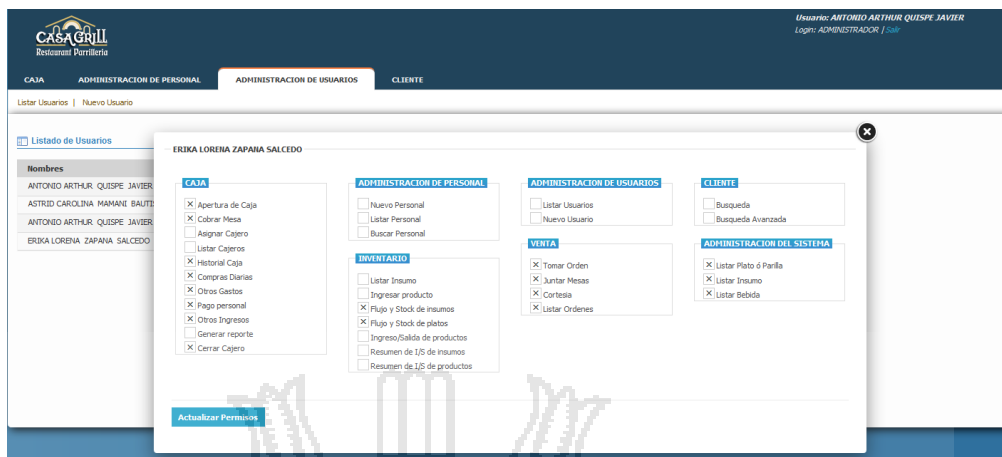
CasaGrill
Restaurant Parrilleria

Usuario: ANTONIO ARTHUR QUISPE JAVIER
Login: ADMINISTRADOR | Salir

CAJA | ADMINISTRACION DE PERSONAL | ADMINISTRACION DE USUARIOS | CLIENTE

Listar Usuarios | Nuevo Usuario

Listado de Usuarios

| Nombres |
|---|
| ANTONIO ARTHUR QUISPE JAVIER |
| ASTRID CAROLINA MAMANI BAUTI |
| ANTONIO ARTHUR QUISPE JAVIER |
| ERIKA LORENA ZAPANA SALCEDO |

ERIKA LORENA ZAPANA SALCEDO

CAJA
Apertura de Caja
Cobrar Mesa
Asignar Cajero
Listar Cajeros
Historial Caja
Compras Diarias
Otros Gastos
Pago personal
Otros Ingresos
Generar reporte
Cerrar Cajero

ADMINISTRACION DE PERSONAL
Nuevo Personal
Listar Personal
Buscar Personal

INVENTARIO
Listar Insumo
Ingresar producto
Flujo y Stock de insumos
Flujo y Stock de platos
Ingreso/Salida de productos
Resumen de I/S de insumos
Resumen de I/S de productos

ADMINISTRACION DE USUARIOS
Listar Usuarios
Nuevo Usuario

VENTA
Tomar Orden
Juntar Mesas
Cortesia
Listar Ordenes

CLIENTE
Busqueda
Busqueda Avanzada

ADMINISTRACION DEL SISTEMA
Listar Plato ó Parilla
Listar Insumo
Listar Bebida

Actualizar Permisos